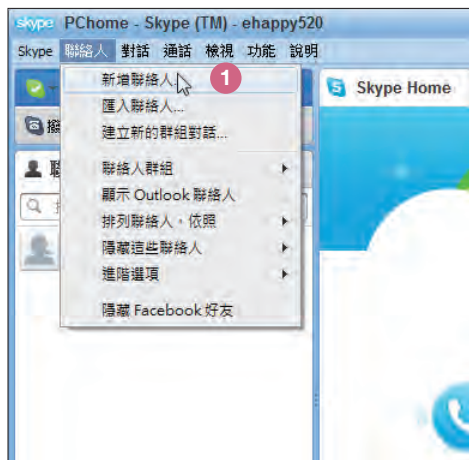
skype PChome - Skype (TM) - ehappy520

Skype 聯絡人 對話 通話 檢視 功能 說明

新增聯絡人 1
匯入聯絡人...
建立新的群組對話...
聯絡人群組
顯示 Outlook 聯絡人
排列聯絡人，依照
隱藏這些聯絡人
進階選項
隱藏 Facebook 好友

Skype Home

撥

聯